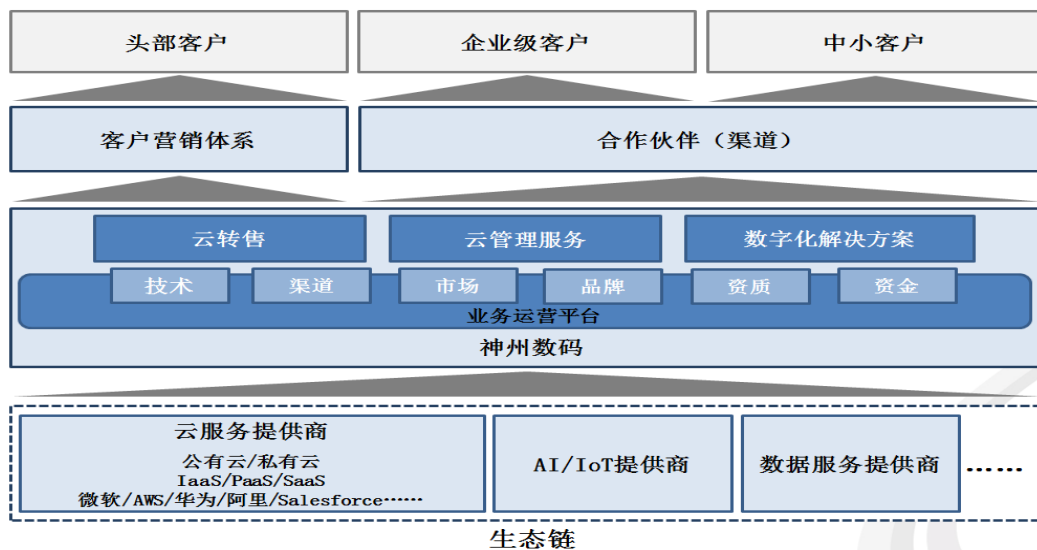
头部客户

企业级客户

中小客户

客户营销体系

合作伙伴（渠道）

云转售

云管理服务

数字化解决方案

技术

渠道

市场

品牌

资质

资金

业务运营平台

神州数码

云服务提供商

公有云/私有云

IaaS/PaaS/SaaS

微软/AWS/华为/阿里/Salesforce……

AI/IoT提供商

数据服务提供商

……

生态链